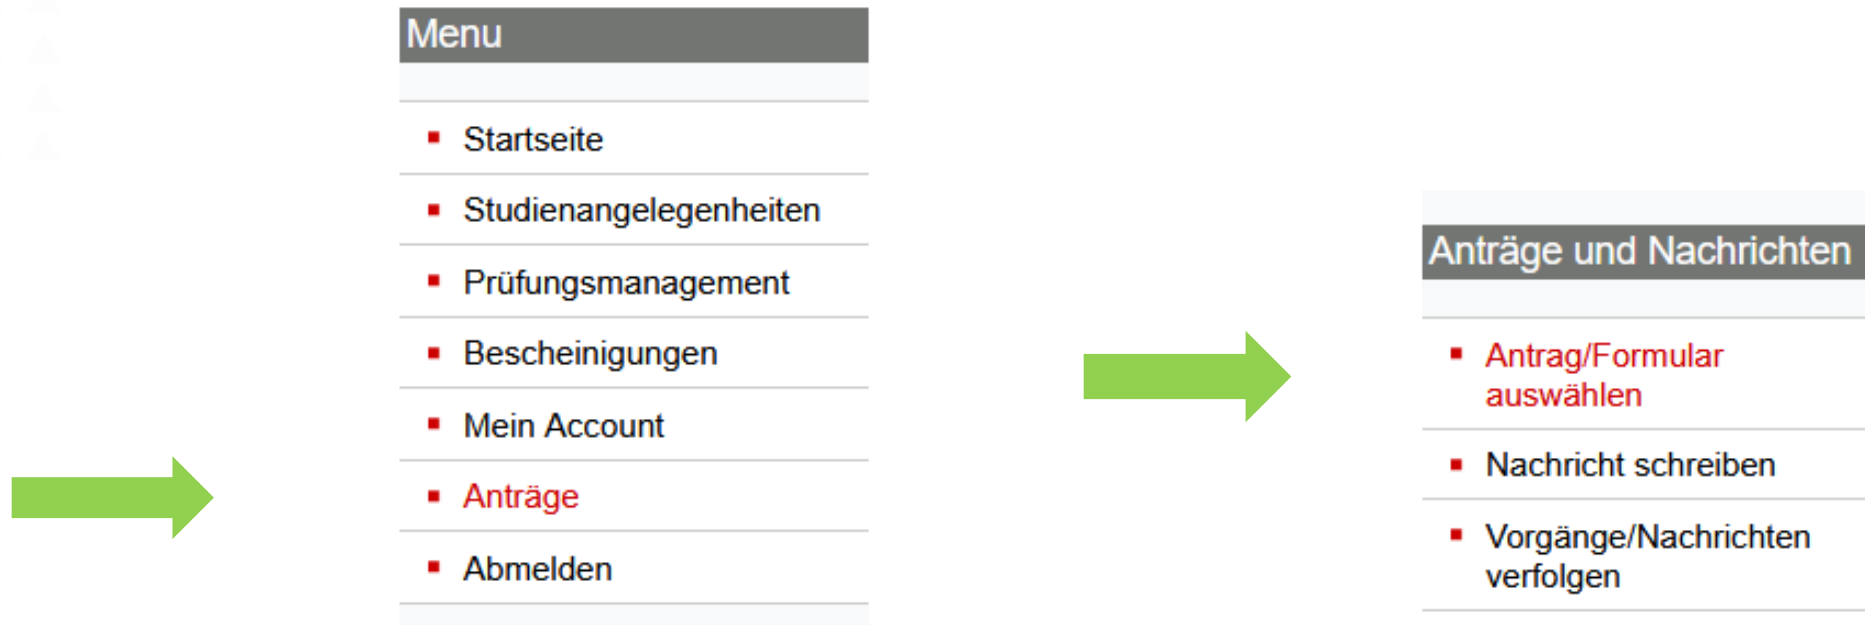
Menu

- Startseite
- Studienangelegenheiten
- Prüfungsmanagement
- Bescheinigungen
- Mein Account
- Anträge
- Abmelden

Anträge und Nachrichten

- Antrag/Formular auswählen
- Nachricht schreiben
- Vorgänge/Nachrichten verfolgen